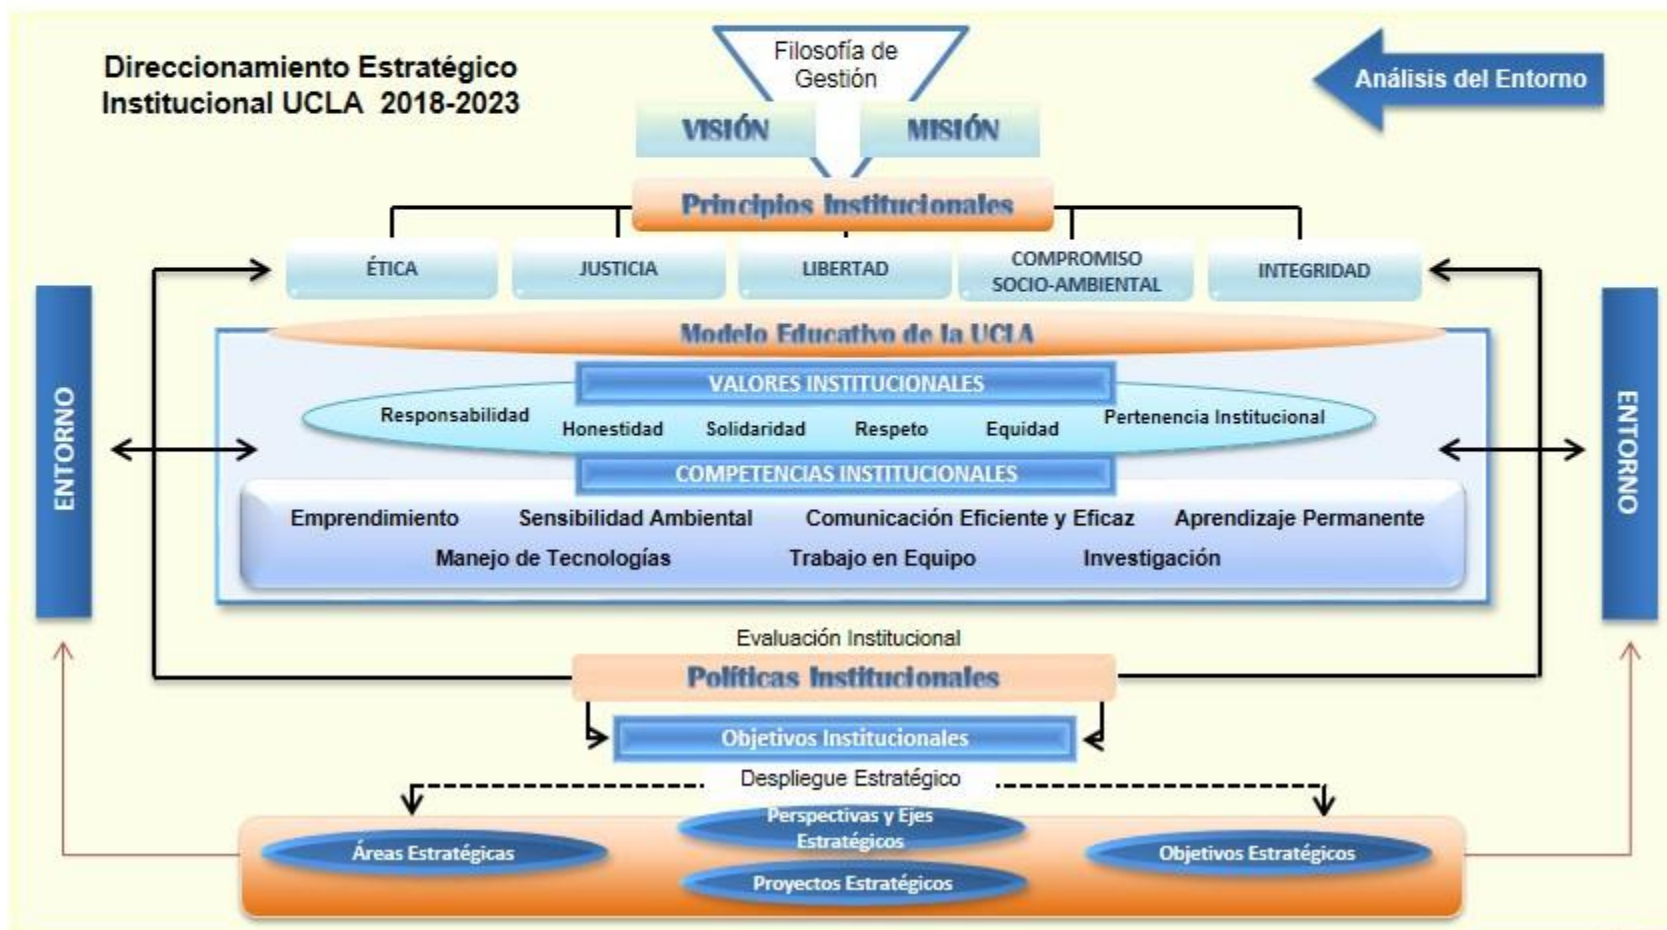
Direccionamiento Estratégico Institucional UCLA 2018-2023

Filosofía de Gestión

Análisis del Entorno

VISIÓN

MISIÓN

Principios Institucionales

ÉTICA

JUSTICIA

LIBERTAD

COMPROMISO SOCIO-AMBIENTAL

INTEGRIDAD

ENTORNO

ENTORNO

Modelo Educativo de la UCLA

VALORES INSTITUCIONALES

Responsabilidad

Honestidad

Solidaridad

Respeto

Equidad

Pertenencia Institucional

COMPETENCIAS INSTITUCIONALES

Emprendimiento

Sensibilidad Ambiental

Comunicación Eficiente y Eficaz

Aprendizaje Permanente

Manejo de Tecnologías

Trabajo en Equipo

Investigación

Evaluación Institucional

Políticas Institucionales

Objetivos Institucionales

Despliegue Estratégico

Perspectivas y Ejes Estratégicos

Áreas Estratégicas

Objetivos Estratégicos

Proyectos Estratégicos